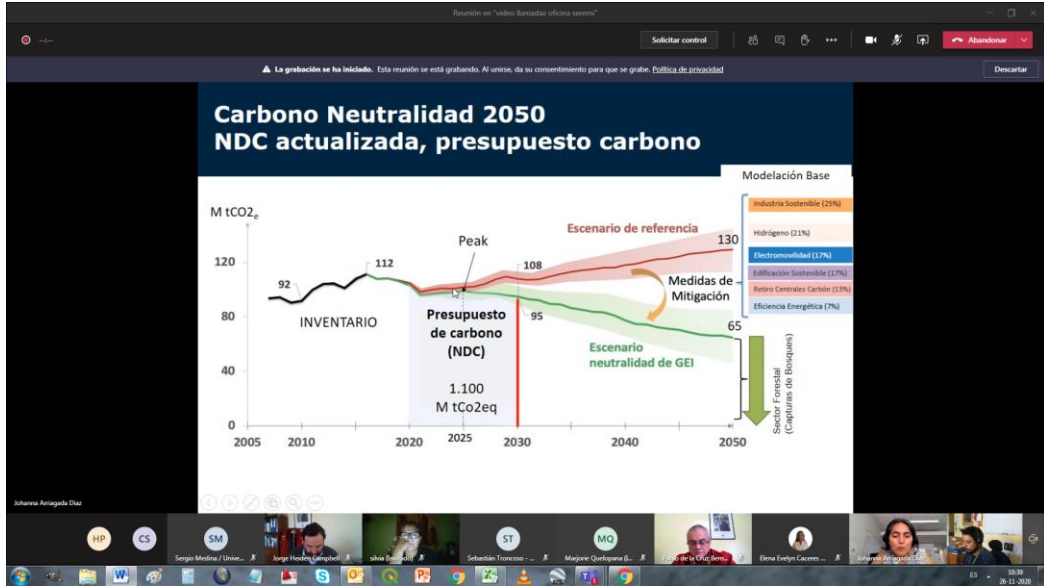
Reunión en "video llamadas oficina seremi"

Solicitar control

Abandonar

La grabación se ha iniciado. Esta reunión se está grabando. Al unirse, da su consentimiento para que se grabe. Política de privacidad

Descartar

Carbono Neutralidad 2050
NDC actualizada, presupuesto carbono

Modelación Base

M tCO2$_e$

Escenario de referencia

Peak

130

120

112

108

92

Medidas de Mitigación

80

INVENTARIO

Presupuesto de carbono (NDC)

95

65

Escenario neutralidad de GEI

40

1.100 M tCo2eq

0

2005

2010

2020

2025

2030

2040

2050

Sector Forestal (Capturas de Bosques)

Industria Sostenible (25%)

Hidrógeno (21%)

Electromovilidad (17%)

Edificación Sostenible (17%)

Retiro Centrales Carbón (13%)

Eficiencia Energética (7%)

Johanna Arriagada Diaz

HP

CS

SM

ST

MQ

Sergio Medina / Unive...

Jorge Heiden Campbell

silvia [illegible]

Sebastián Troncoso - ...

Marjorie Quelopana (L...

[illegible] de la Cruz Sem...

Elena Evelyn Caceres ...

Johanna Arriagada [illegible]

ES

10:39
26-11-2020